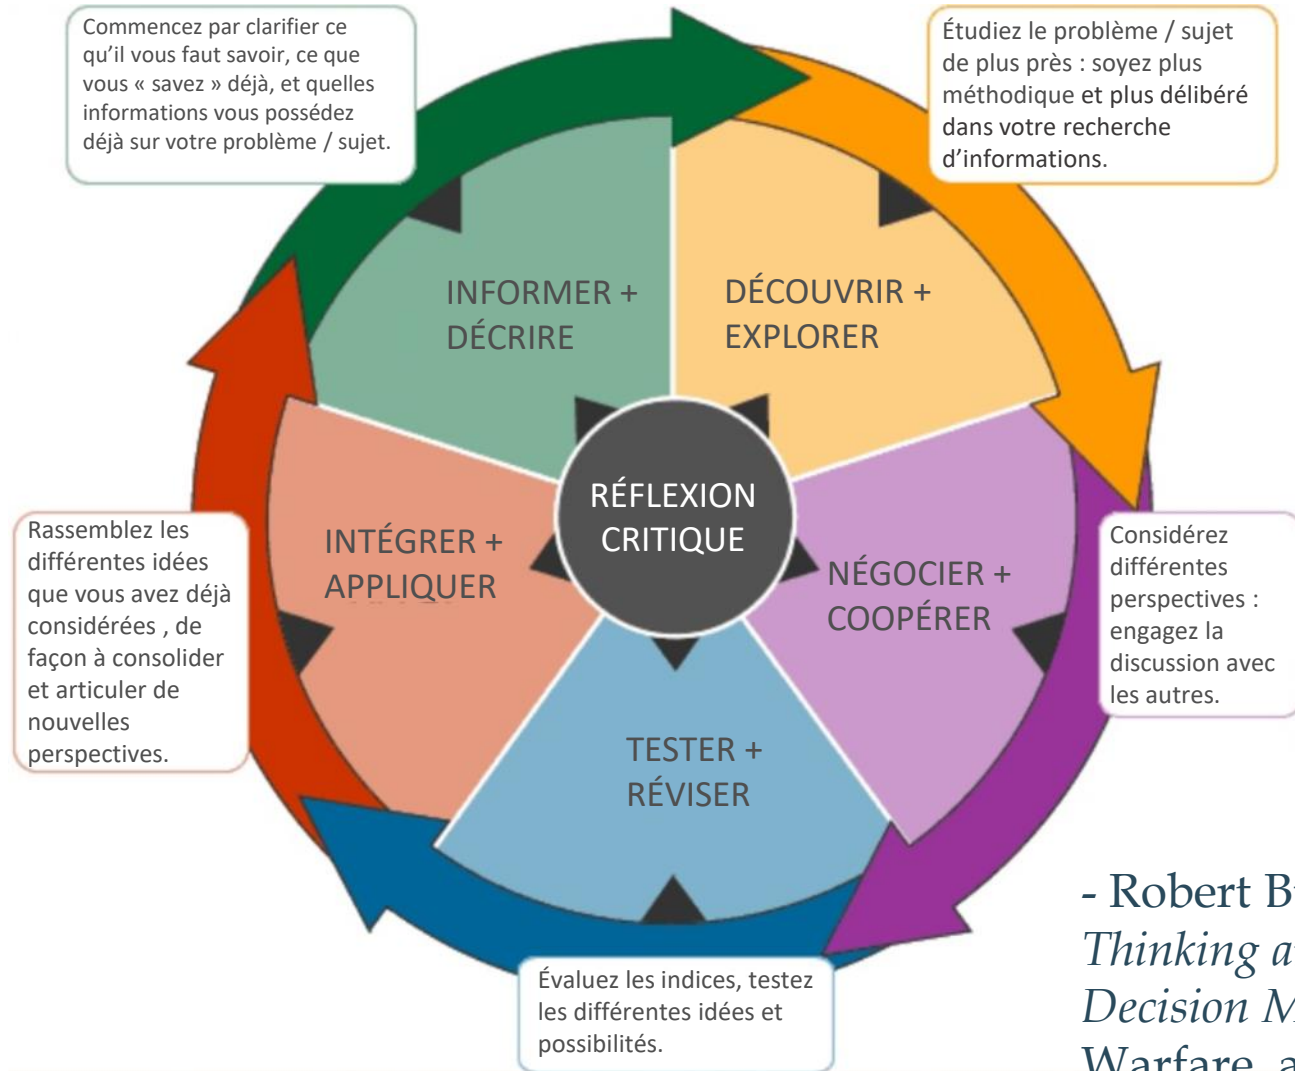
Commencez par clarifier ce qu'il vous faut savoir, ce que vous « savez » déjà, et quelles informations vous possédez déjà sur votre problème / sujet.

Étudiez le problème / sujet de plus près : soyez plus méthodique et plus délibéré dans votre recherche d'informations.

INFORMER + DÉCRIRE

DÉCOUVRIR + EXPLORER

RÉFLEXION CRITIQUE

INTÉGRER + APPLIQUER

NÉGOCIER + COOPÉRER

TESTER + RÉVISER

Rassemblez les différentes idées que vous avez déjà considérées , de façon à consolider et articuler de nouvelles perspectives.

Considérez différentes perspectives : engagez la discussion avec les autres.

Évaluez les indices, testez les différentes idées et possibilités.

- Robert B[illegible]
Thinking a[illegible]
Decision M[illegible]
Warfare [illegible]